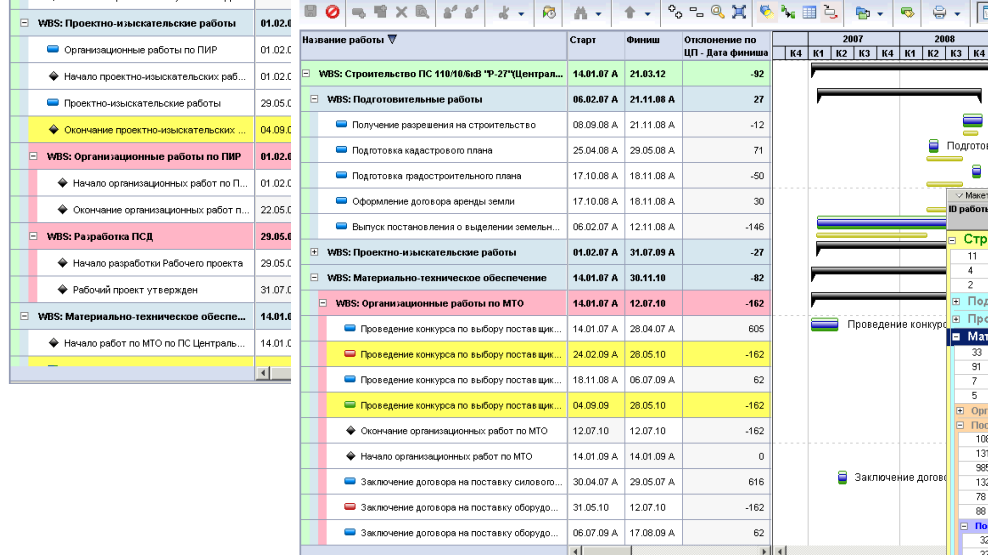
WBS: Проектно-изыскательские работы | 01.02.0
Организационные работы по ПИР | 01.02.0
Начало проектно-изыскательских раб... | 01.02.0
Проектно-изыскательские работы | 29.05.0
Окончание проектно-изыскательских ... | 04.09.0
WBS: Организационные работы по ПИР | 01.02.0
Начало организационных работ по П... | 01.02.0
Окончание организационных работ п... | 22.05.0
WBS: Разработка ПСД | 29.05.0
Начало разработки Рабочего проекта | 29.05.0
Рабочий проект утвержден | 31.07.0
WBS: Материально-техническое обеспе... | 14.01.0
Начало работ по МТО по ПС Централь... | 14.01.0

| Название работы | Старт | Финиш | Отклонение по ЦП - Дата финиша |
|---|---|---|---|
| WBS: Строительство ПС 110/10/6кВ "Р-27"(Централ... | 14.01.07 A | 21.03.12 | -92 |
| WBS: Подготовительные работы | 06.02.07 A | 21.11.08 A | 27 |
| Получение разрешения на строительство | 08.09.08 A | 21.11.08 A | -12 |
| Подготовка кадастрового плана | 25.04.08 A | 29.05.08 A | 71 |
| Подготовка градостроительного плана | 17.10.08 A | 18.11.08 A | -50 |
| Оформление договора аренды земли | 17.10.08 A | 18.11.08 A | 30 |
| Выпуск постановления о выделении земельн... | 06.02.07 A | 12.11.08 A | -146 |
| WBS: Проектно-изыскательские работы | 01.02.07 A | 31.07.09 A | -27 |
| WBS: Материально-техническое обеспечение | 14.01.07 A | 30.11.10 | -82 |
| WBS: Организационные работы по МТО | 14.01.07 A | 12.07.10 | -162 |
| Проведение конкурса по выбору поставщик... | 14.01.07 A | 28.04.07 A | 605 |
| Проведение конкурса по выбору поставщик... | 24.02.09 A | 28.05.10 | -162 |
| Проведение конкурса по выбору поставщик... | 18.11.08 A | 06.07.09 A | 62 |
| Проведение конкурса по выбору поставщик... | 04.09.09 | 28.05.10 | -162 |
| Окончание организационных работ по МТО | 12.07.10 | 12.07.10 | -162 |
| Начало организационных работ по МТО | 14.01.09 A | 14.01.09 A | 0 |
| Заключение договора на поставку силового... | 30.04.07 A | 29.05.07 A | 616 |
| Заключение договора на поставку оборудо... | 31.05.10 | 12.07.10 | -162 |
| Заключение договора на поставку оборудо... | 06.07.09 A | 17.08.09 A | 62 |

2007 2008
К4 К1 К2 К3 К4 К1 К2 К3 К4
Подготов
Проведение конкурс
Заключение догово
Макет
ID работы
Стр
11
4
2
Под
Про
Мат
33
91
7
5
Орг
Пос
108
131
985
132
78
88
По
32